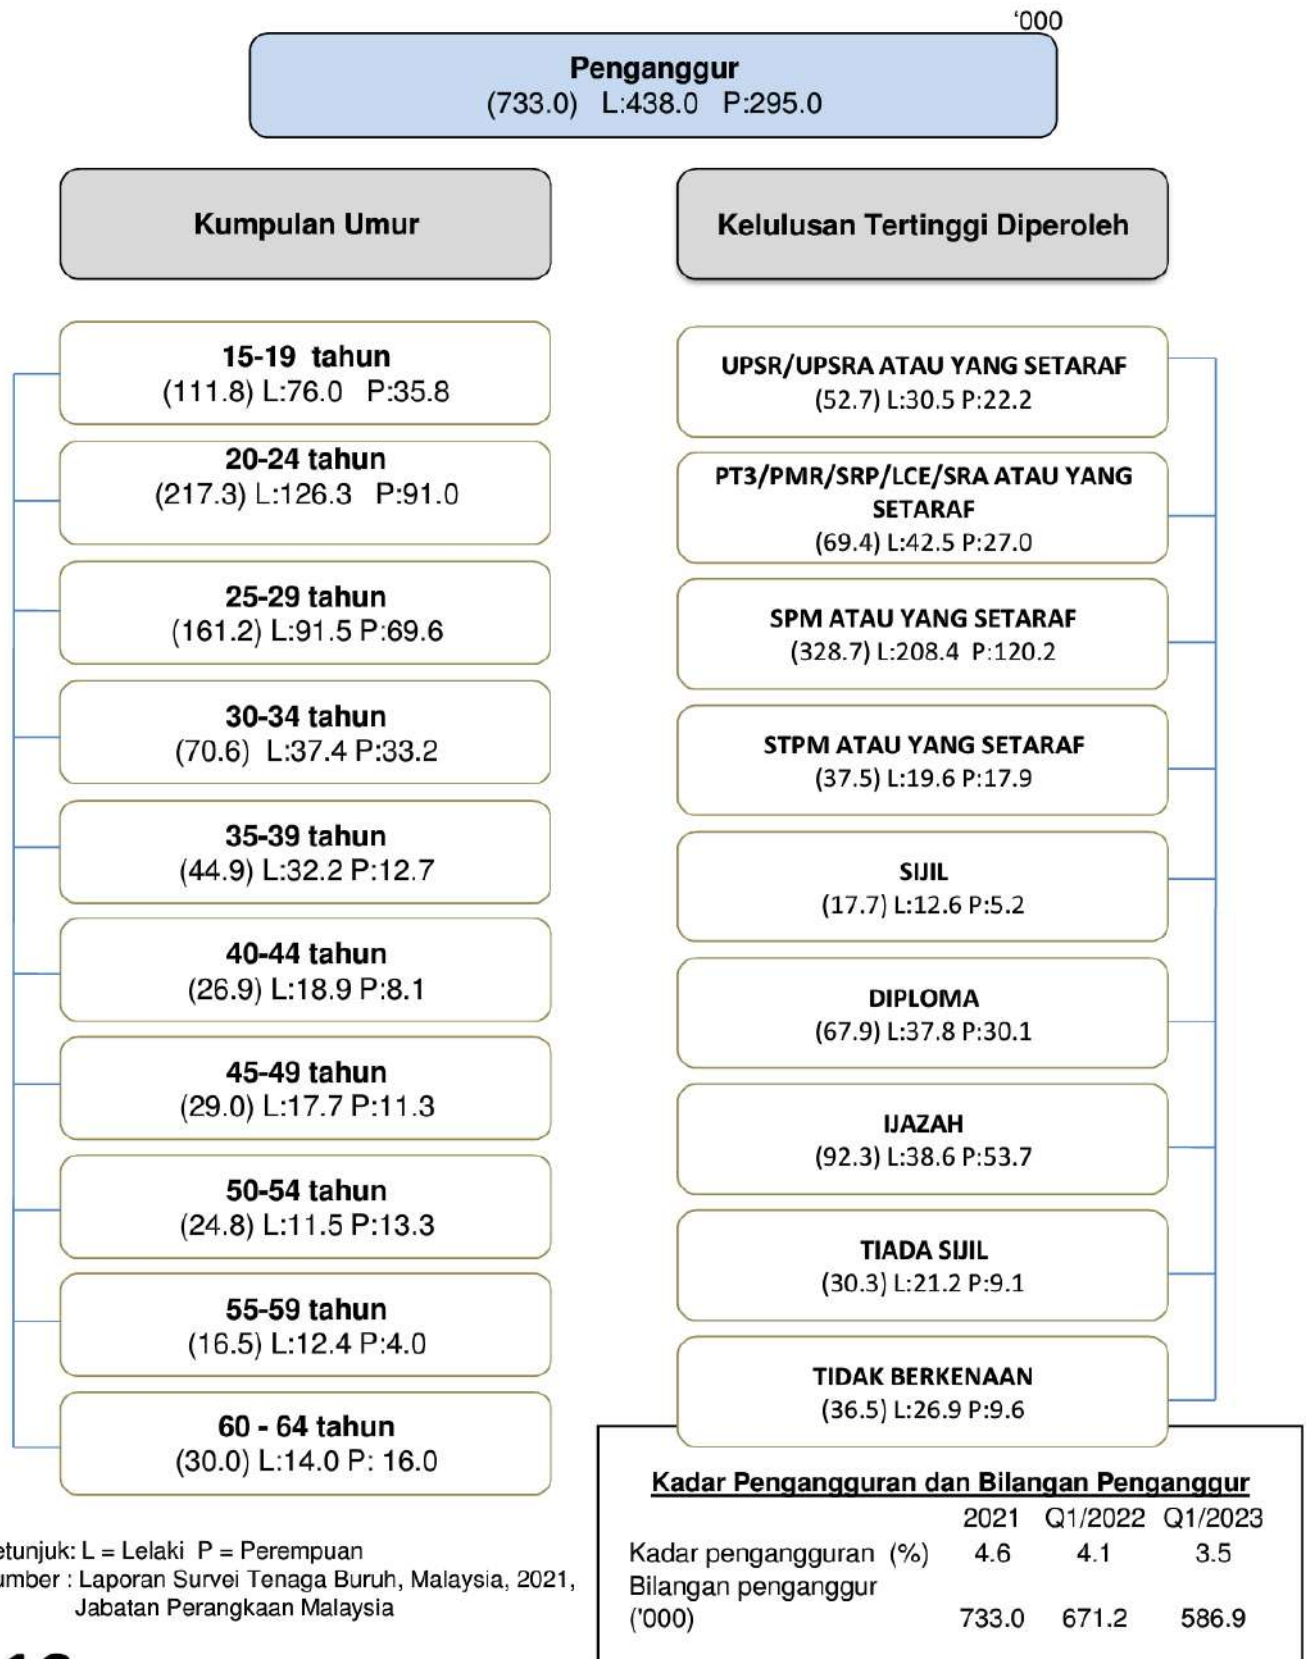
'000

Penganggur
(733.0) L:438.0 P:295.0

Kumpulan Umur

Kelulusan Tertinggi Diperoleh

15-19 tahun
(111.8) L:76.0 P:35.8

20-24 tahun
(217.3) L:126.3 P:91.0

25-29 tahun
(161.2) L:91.5 P:69.6

30-34 tahun
(70.6) L:37.4 P:33.2

35-39 tahun
(44.9) L:32.2 P:12.7

40-44 tahun
(26.9) L:18.9 P:8.1

45-49 tahun
(29.0) L:17.7 P:11.3

50-54 tahun
(24.8) L:11.5 P:13.3

55-59 tahun
(16.5) L:12.4 P:4.0

60 - 64 tahun
(30.0) L:14.0 P: 16.0

UPSR/UPSRA ATAU YANG SETARAF
(52.7) L:30.5 P:22.2

PT3/PMR/SRP/LCE/SRA ATAU YANG SETARAF
(69.4) L:42.5 P:27.0

SPM ATAU YANG SETARAF
(328.7) L:208.4 P:120.2

STPM ATAU YANG SETARAF
(37.5) L:19.6 P:17.9

SIJIL
(17.7) L:12.6 P:5.2

DIPLOMA
(67.9) L:37.8 P:30.1

IJAZAH
(92.3) L:38.6 P:53.7

TIADA SIJIL
(30.3) L:21.2 P:9.1

TIDAK BERKENAAN
(36.5) L:26.9 P:9.6

etunjuk: L = Lelaki P = Perempuan
umber : Laporan Survei Tenaga Buruh, Malaysia, 2021, Jabatan Perangkaan Malaysia

Kadar Pengangguran dan Bilangan Penganggur

| | 2021 | Q1/2022 | Q1/2023 |
|---|---|---|---|
| Kadar pengangguran (%) | 4.6 | 4.1 | 3.5 |
| Bilangan penganggur ('000) | 733.0 | 671.2 | 586.9 |